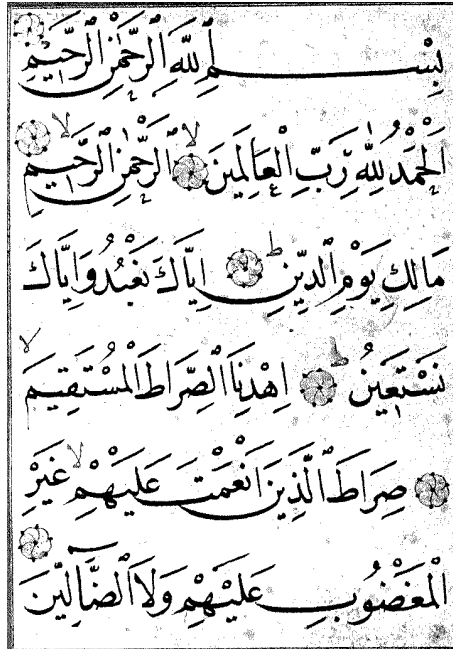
بِسْمِ اللَّهِ الرَّحْمَٰنِ الرَّحِيمِ

الْحَمْدُ لِلَّهِ رَبِّ الْعَالَمِينَ الرَّحْمَٰنِ الرَّحِيمِ

مَالِكِ يَوْمِ الدِّينِ إِيَّاكَ نَعْبُدُ وَإِيَّاكَ

نَسْتَعِينُ اهْدِنَا الصِّرَاطَ الْمُسْتَقِيمَ

صِرَاطَ الَّذِينَ أَنْعَمْتَ عَلَيْهِمْ غَيْرِ

الْمَغْضُوبِ عَلَيْهِمْ وَلَا الضَّالِّينَ